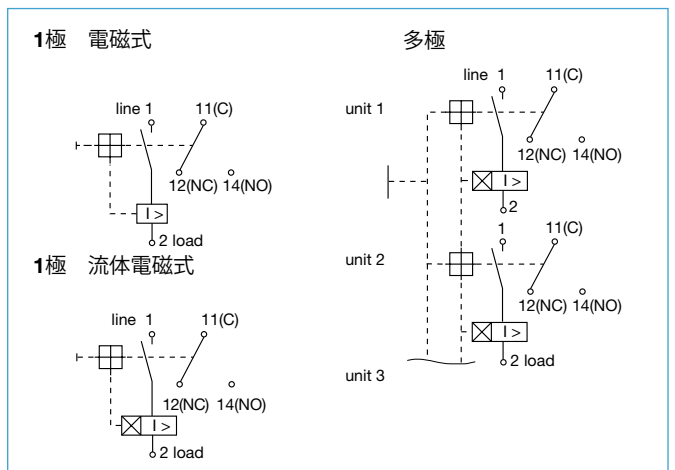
1極　電磁式

line 1
11(C)
12(NC)
14(NO)
I >
2 load

1極　流体電磁式

line 1
11(C)
12(NC)
14(NO)
I >
2 load

多極

unit 1
line 1
11(C)
12(NC)
14(NO)
I >
2

unit 2
1
11(C)
12(NC)
14(NO)
I >
2 load

unit 3